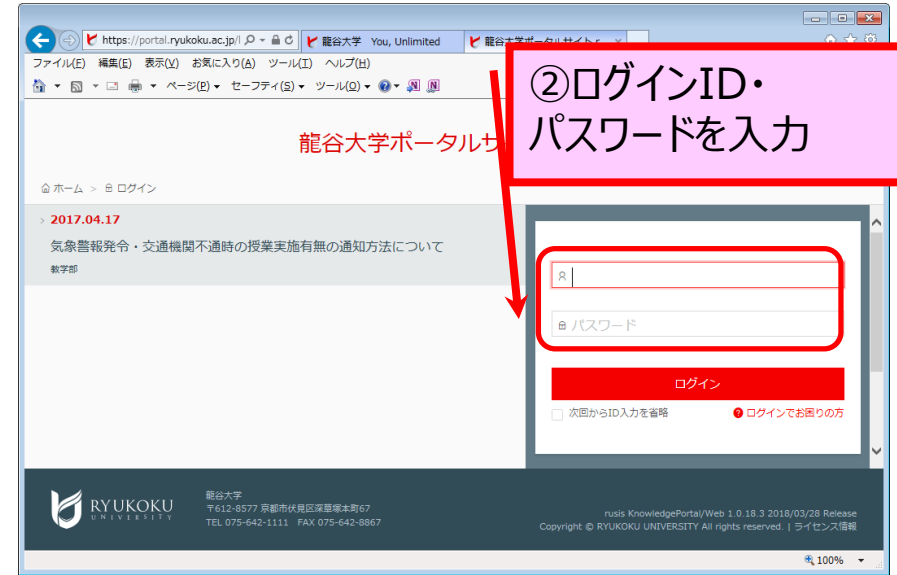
https://portal.ryukoku.ac.jp/l
龍谷大学 You, Unlimited
龍谷大学ポータルサイト

ファイル(F) 編集(E) 表示(V) お気に入り(A) ツール(T) ヘルプ(H)
ページ(P) セーフティ(S) ツール(O)

②ログインID・
パスワードを入力

龍谷大学ポータルサ

ホーム > ログイン

2017.04.17
気象警報発令・交通機関不通時の授業実施有無の通知方法について
教学部

パスワード
ログイン
次回からID入力を省略
ログインでお困りの方

RYUKOKU UNIVERSITY
龍谷大学
〒612-8577 京都市伏見区深草塚本町67
TEL 075-642-1111 FAX 075-642-8867

rusis KnowledgePortal/Web 1.0.18.3 2018/03/28 Release
Copyright © RYUKOKU UNIVERSITY All rights reserved. | ライセンス情報

100%